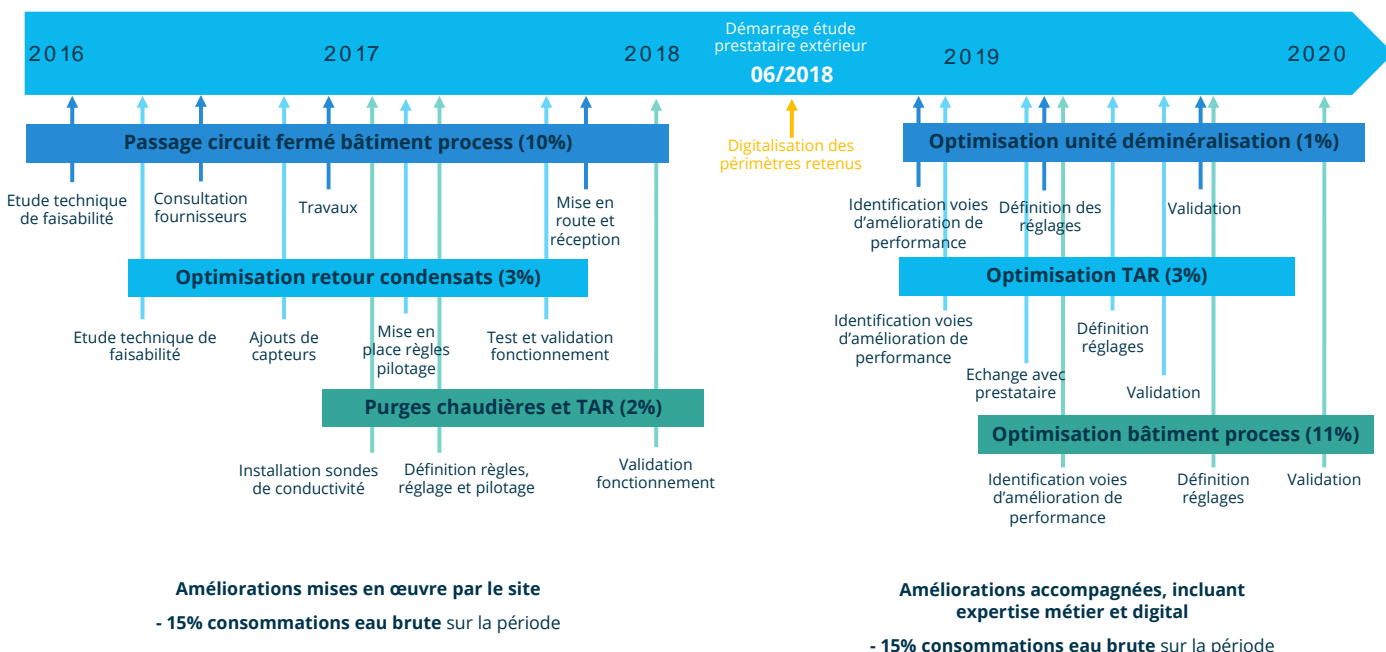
2016

2017

2018

Démarrage étude prestataire extérieur
06/2018

2019

2020

Passage circuit fermé bâtiment process (10%)

Etude technique de faisabilité

Consultation fournisseurs

Travaux

Mise en route et réception

Digitalisation des périmètres retenus

Optimisation unité déminéralisation (1%)

Identification voies d'amélioration de performance

Définition des réglages

Validation

Optimisation retour condensats (3%)

Etude technique de faisabilité

Ajouts de capteurs

Mise en place règles pilotage

Test et validation fonctionnement

Optimisation TAR (3%)

Identification voies d'amélioration de performance

Définition réglages

Echange avec prestataire

Validation

Purges chaudières et TAR (2%)

Installation sondes de conductivité

Définition règles, réglage et pilotage

Validation fonctionnement

Optimisation bâtiment process (11%)

Identification voies d'amélioration de performance

Définition réglages

Validation

Améliorations mises en œuvre par le site

- 15% consommations eau brute sur la période

Améliorations accompagnées, incluant expertise métier et digital

- 15% consommations eau brute sur la période